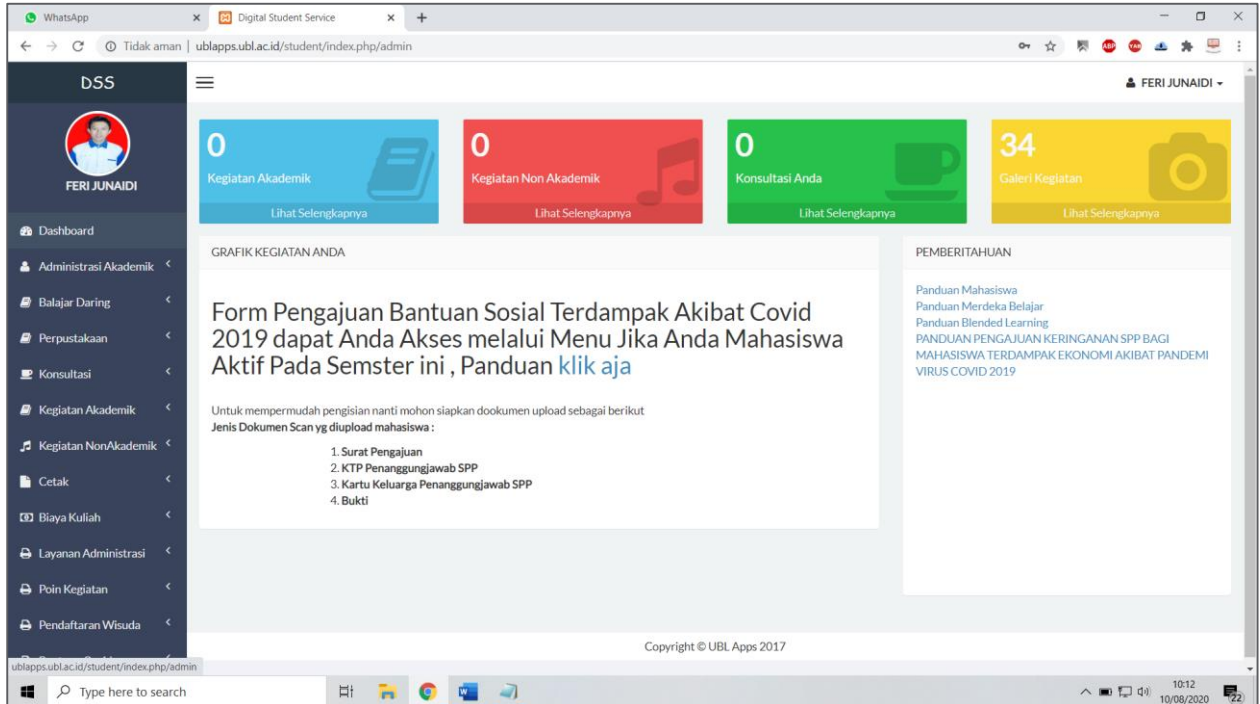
WhatsApp
Digital Student Service
Tidak aman | ublapps.ubl.ac.id/student/index.php/admin

DSS
FERI JUNAIDI
FERI JUNAIDI

Dashboard
Administrasi Akademik
Balajar Daring
Perpustakaan
Konsultasi
Kegiatan Akademik
Kegiatan NonAkademik
Cetak
Biaya Kuliah
Layanan Administrasi
Poin Kegiatan
Pendaftaran Wisuda

0
Kegiatan Akademik
Lihat Selengkapnya

0
Kegiatan Non Akademik
Lihat Selengkapnya

0
Konsultasi Anda
Lihat Selengkapnya

34
Galeri Kegiatan
Lihat Selengkapnya

GRAFIK KEGIATAN ANDA

Form Pengajuan Bantuan Sosial Terdampak Akibat Covid 2019 dapat Anda Akses melalui Menu Jika Anda Mahasiswa Aktif Pada Semster ini , Panduan klik aja

Untuk mempermudah pengisian nanti mohon siapkan dookumen upload sebagai berikut
Jenis Dokumen Scan yg diupload mahasiswa :

1. Surat Pengajuan
2. KTP Penanggungjawab SPP
3. Kartu Keluarga Penanggungjawab SPP
4. Bukti

PEMBERITAHUAN

Panduan Mahasiswa
Panduan Merdeka Belajar
Panduan Blended Learning
PANDUAN PENGAJUAN KERINGANAN SPP BAGI MAHASISWA TERDAMPAK EKONOMI AKIBAT PANDEMI VIRUS COVID 2019

Copyright © UBL Apps 2017

ublapps.ubl.ac.id/student/index.php/admin

Type here to search
10:12
10/08/2020
22